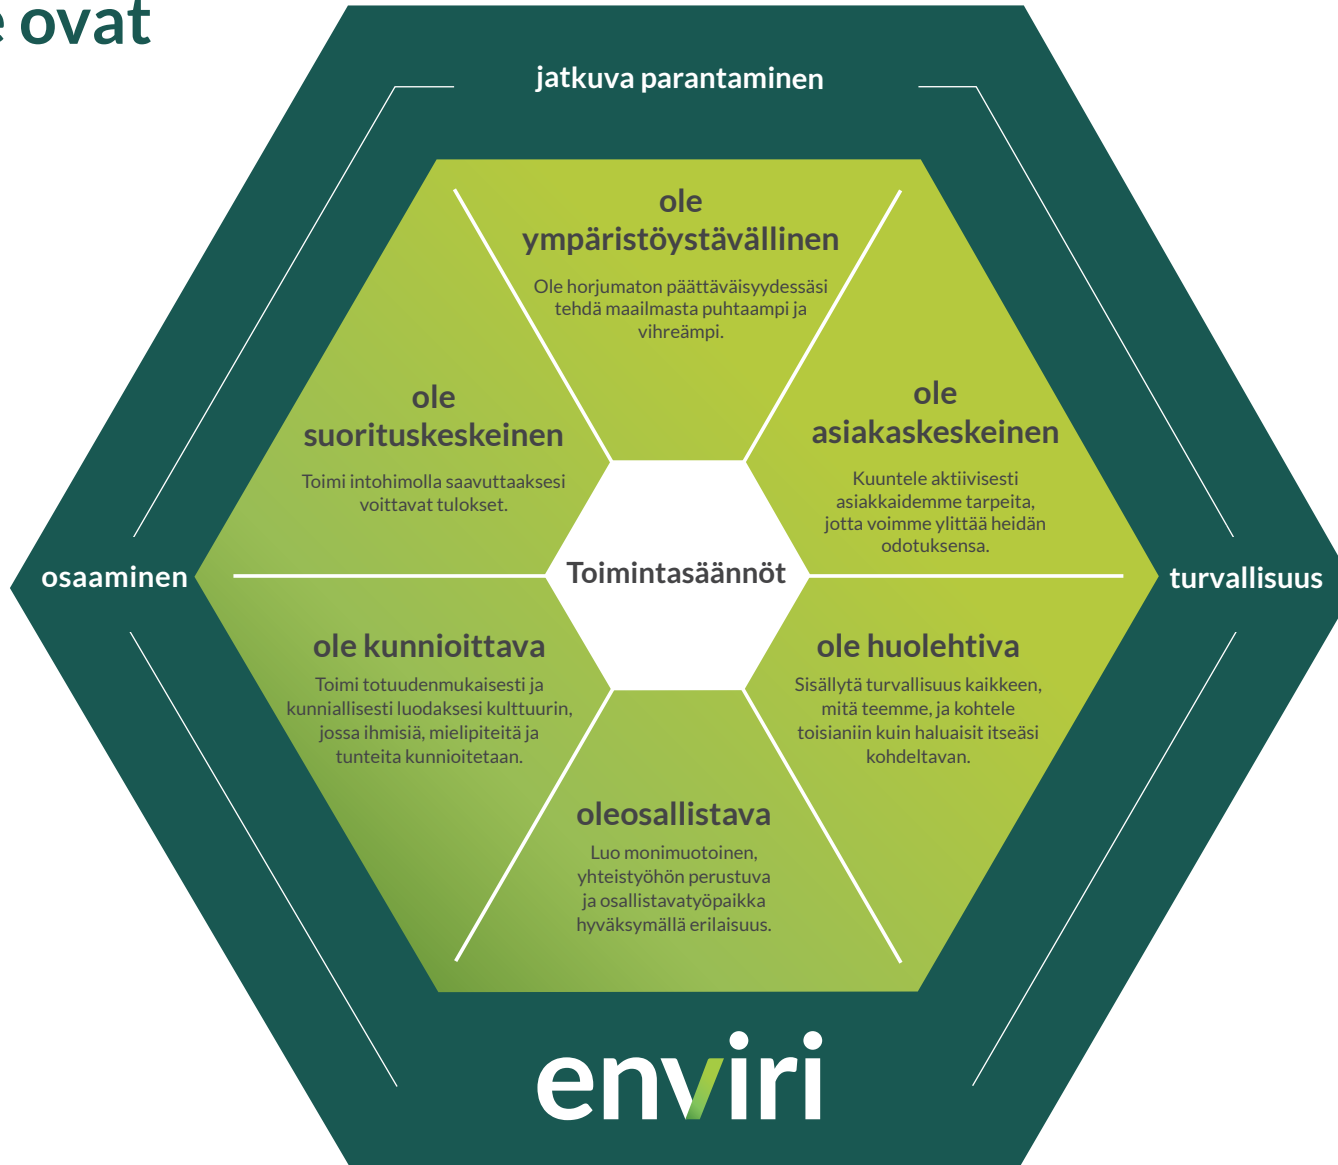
e ovat

jatkuva parantaminen

ole ympäristöystävällinen
Ole horjumaton päättäväisyydessäsi tehdä maailmasta puhtaampi ja vihreämpi.

ole suorituskeskeinen
Toimi intohimolla saavuttaaksesi voittavat tulokset.

ole asiakaskeskeinen
Kuuntele aktiivisesti asiakkaidemme tarpeita, jotta voimme ylittää heidän odotuksensa.

osaaminen

Toimintasäännöt

turvallisuus

ole kunnioittava
Toimi totuudenmukaisesti ja kunniallisesti luodaksesi kulttuurin, jossa ihmisiä, mielipiteitä ja tunteita kunnioitetaan.

ole huolehtiva
Sisällytä turvallisuus kaikkeen, mitä teemme, ja kohtele toisianiin kuin haluaisit itseäsi kohdeltavan.

oleosallistava
Luo monimuotoinen, yhteistyöhön perustuva ja osallistavatyöpaikka hyväksymällä erilaisuus.

enviri